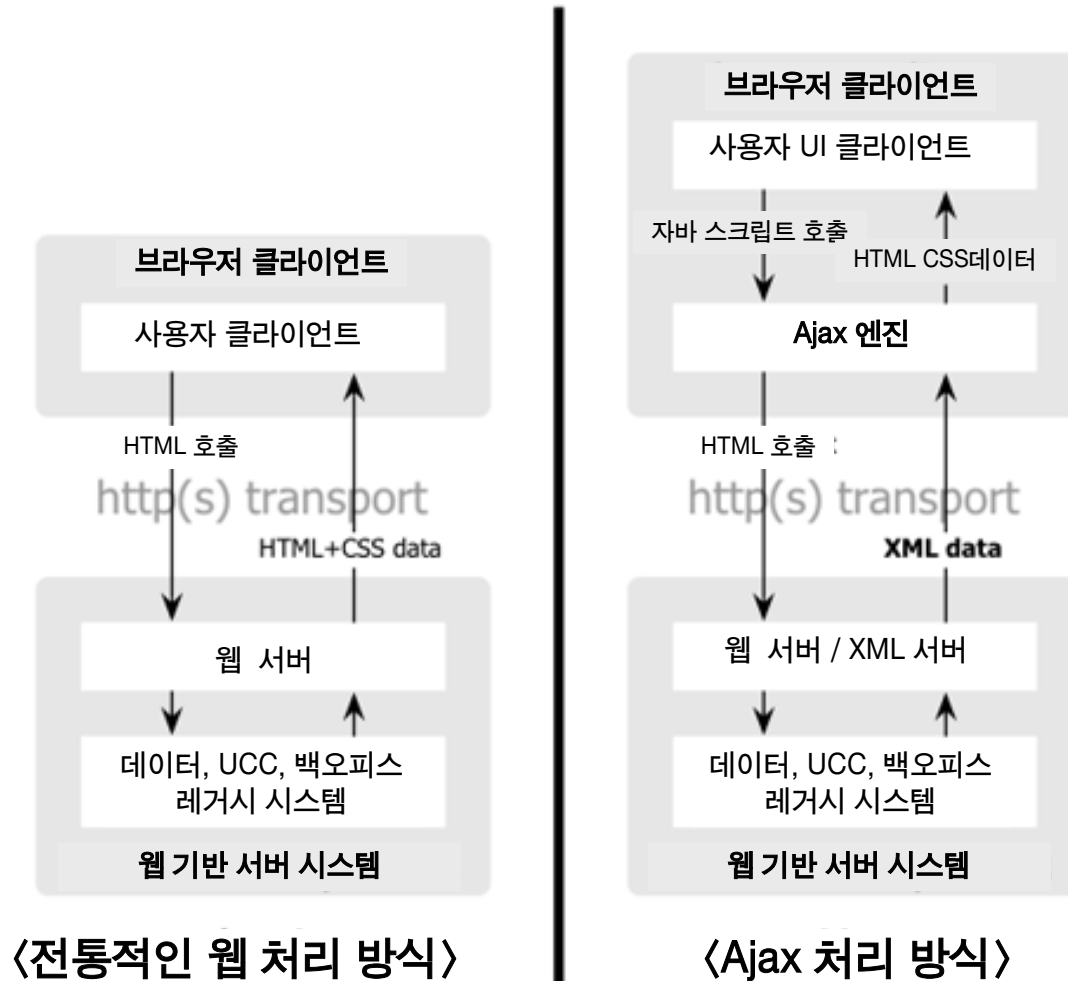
브라우저 클라이언트

사용자 클라이언트

HTML 호출

http(s) transport

HTML+CSS data

웹 서버

데이터, UCC, 백오피스 레거시 시스템

웹 기반 서버 시스템

〈전통적인 웹 처리 방식〉

브라우저 클라이언트

사용자 UI 클라이언트

자바 스크립트 호출

HTML CSS데이터

Ajax 엔진

HTML 호출

http(s) transport

XML data

웹 서버 / XML 서버

데이터, UCC, 백오피스 레거시 시스템

웹 기반 서버 시스템

〈Ajax 처리 방식〉